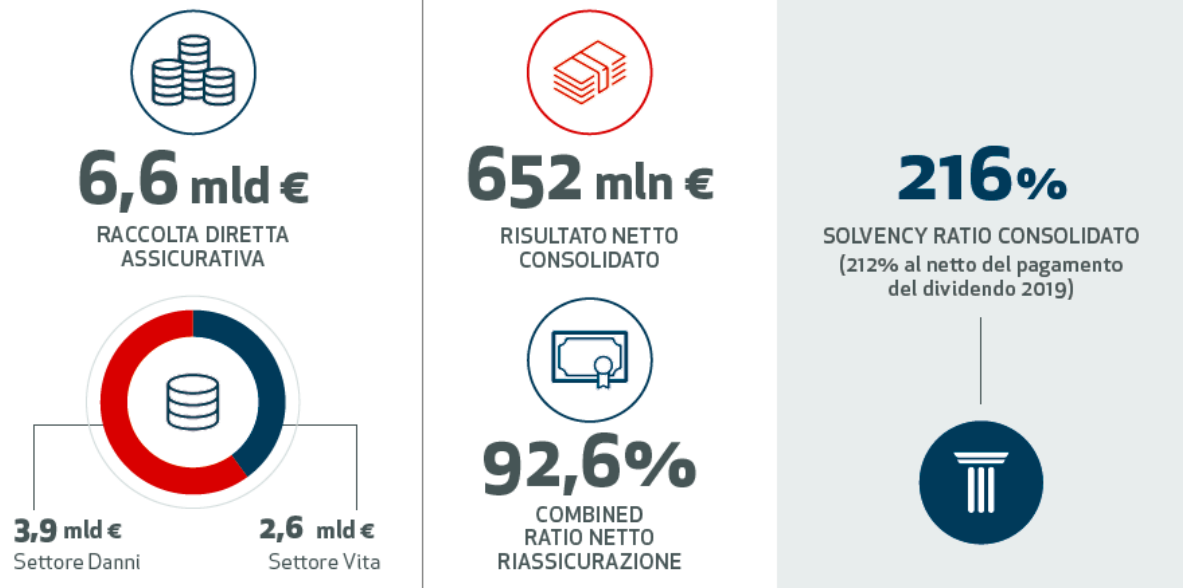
6,6 mld €
RACCOLTA DIRETTA ASSICURATIVA

3,9 mld €
Settore Danni

2,6 mld €
Settore Vita

652 mln €
RISULTATO NETTO CONSOLIDATO

92,6%
COMBINED RATIO NETTO RIASSICURAZIONE

216%
SOLVENCY RATIO CONSOLIDATO
(212% al netto del pagamento del dividendo 2019)